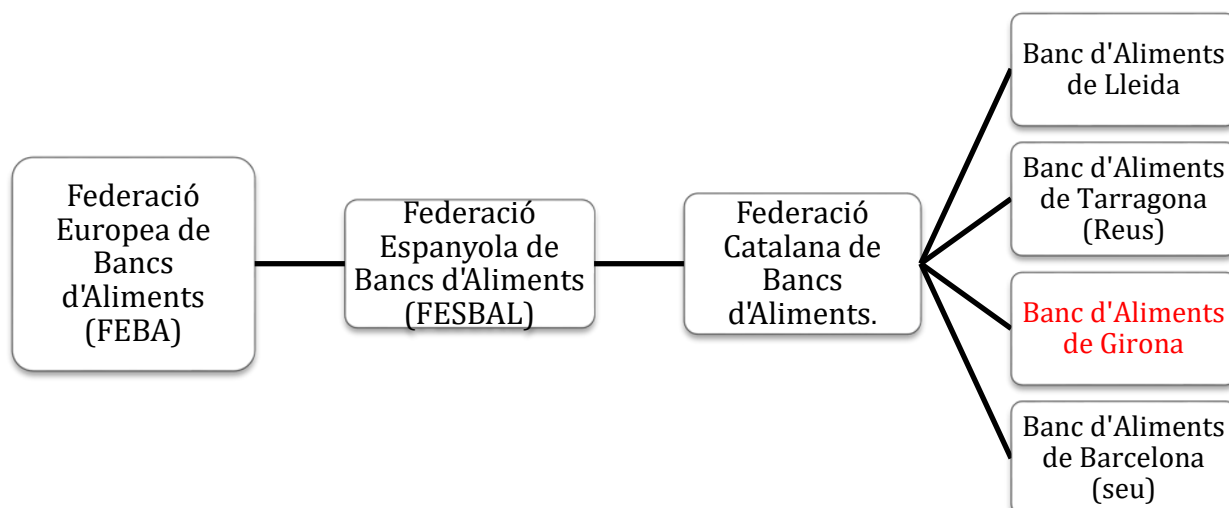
Federació Europea de Bancs d'Aliments (FEBA)

Federació Espanyola de Bancs d'Aliments (FESBAL)

Federació Catalana de Bancs d'Aliments.

Banc d'Aliments de Lleida

Banc d'Aliments de Tarragona (Reus)

Banc d'Aliments de Girona

Banc d'Aliments de Barcelona (seu)